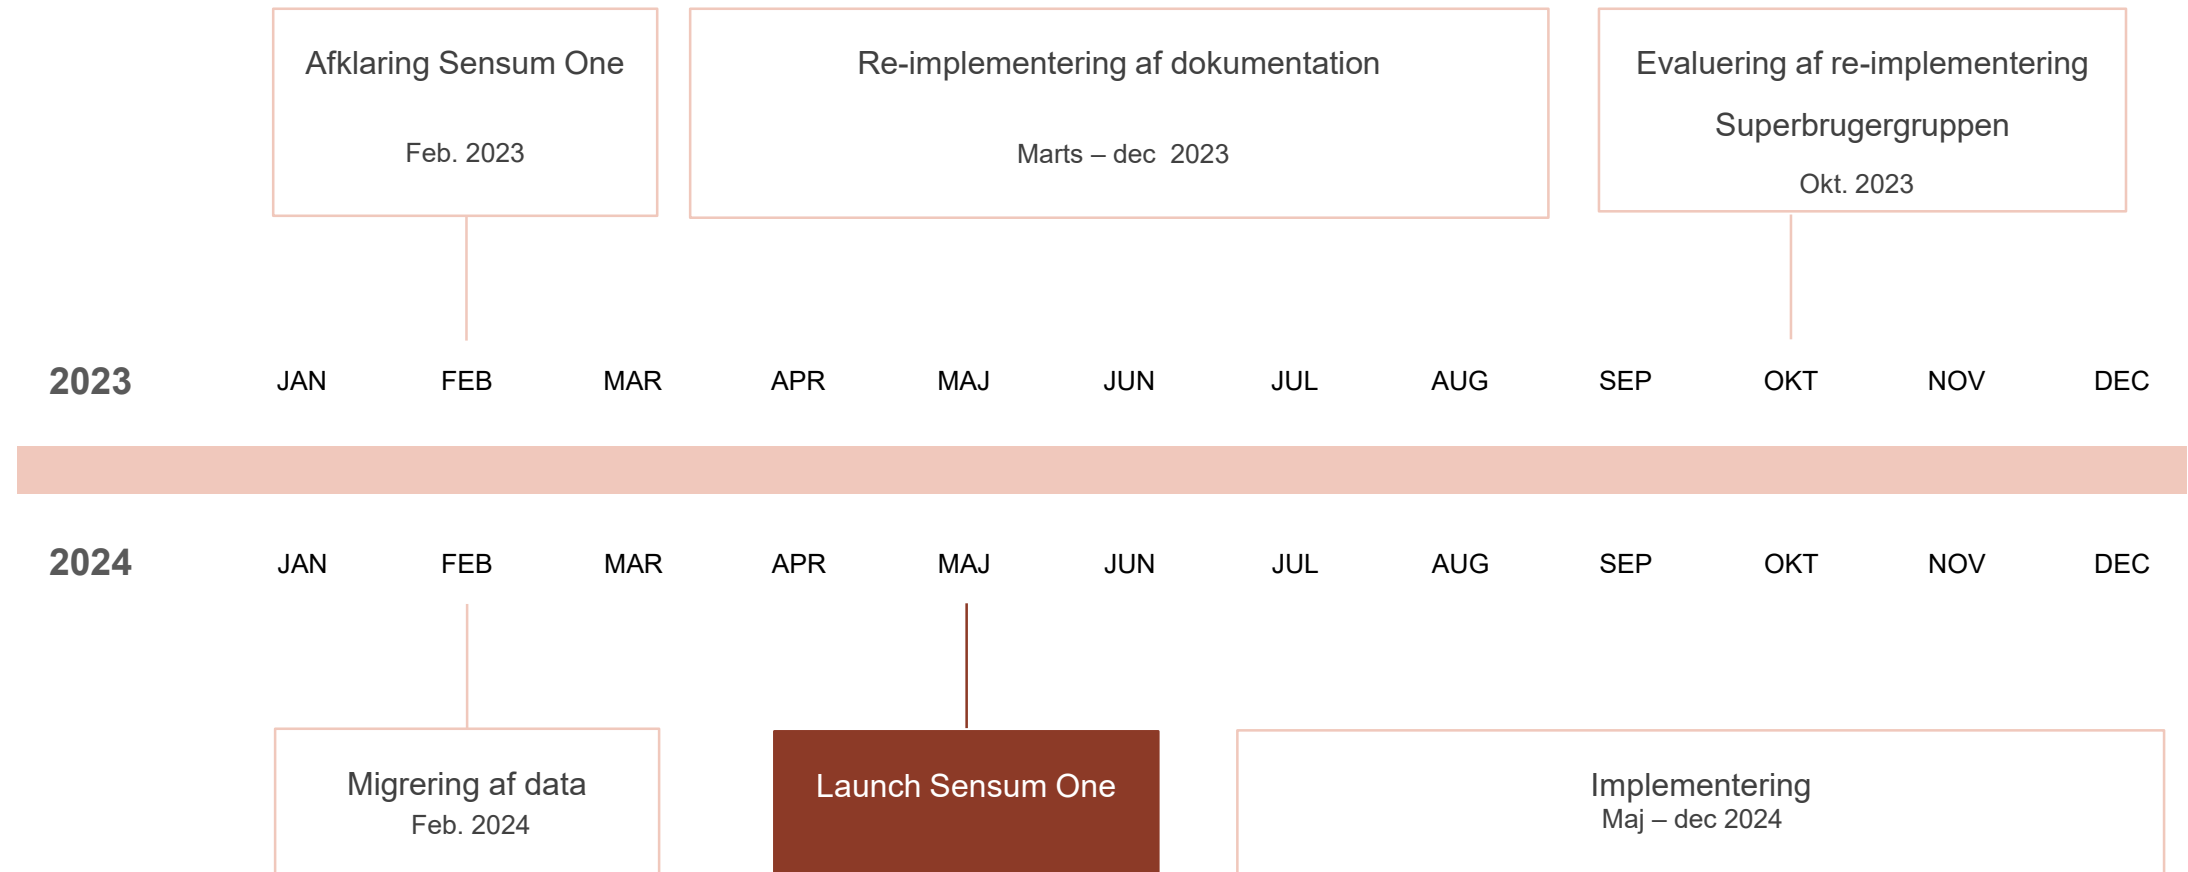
Afklaring Sensum One

Feb. 2023

Re-implementering af dokumentation

Marts – dec 2023

Evaluering af re-implementering

Superbrugergruppen

Okt. 2023

2023 JAN FEB MAR APR MAJ JUN JUL AUG SEP OKT NOV DEC

2024 JAN FEB MAR APR MAJ JUN JUL AUG SEP OKT NOV DEC

Migrering af data
Feb. 2024

Launch Sensum One

Implementering
Maj – dec 2024